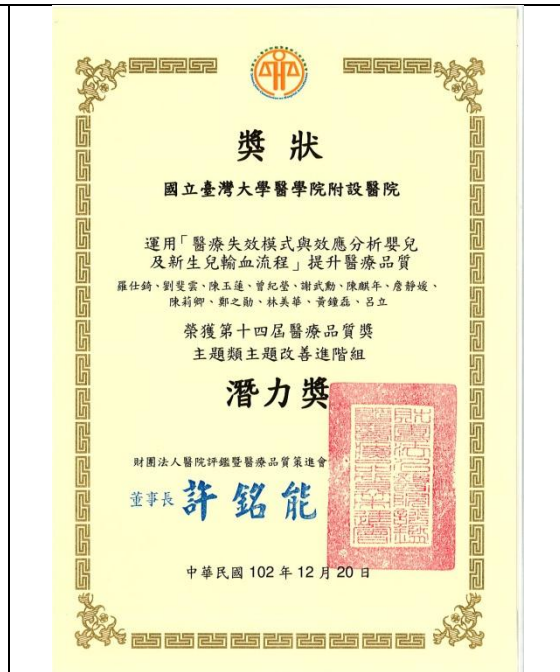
獎狀

國立臺灣大學醫學院附設醫院

運用「醫療失效模式與效應分析嬰兒及新生兒輸血流程」提升醫療品質

羅仕錡、劉斐雲、陳玉蓮、曾紀瑩、謝武勳、陳麒年、詹靜媛、陳莉卿、鄭之勛、林美華、黃鐘磊、呂立

榮獲第十四屆醫療品質獎
主題類主題改善進階組

潛力獎

財團法人醫院評鑑暨醫療品質策進會

董事長 許銘能

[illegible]

中華民國 102 年 12 月 20 日